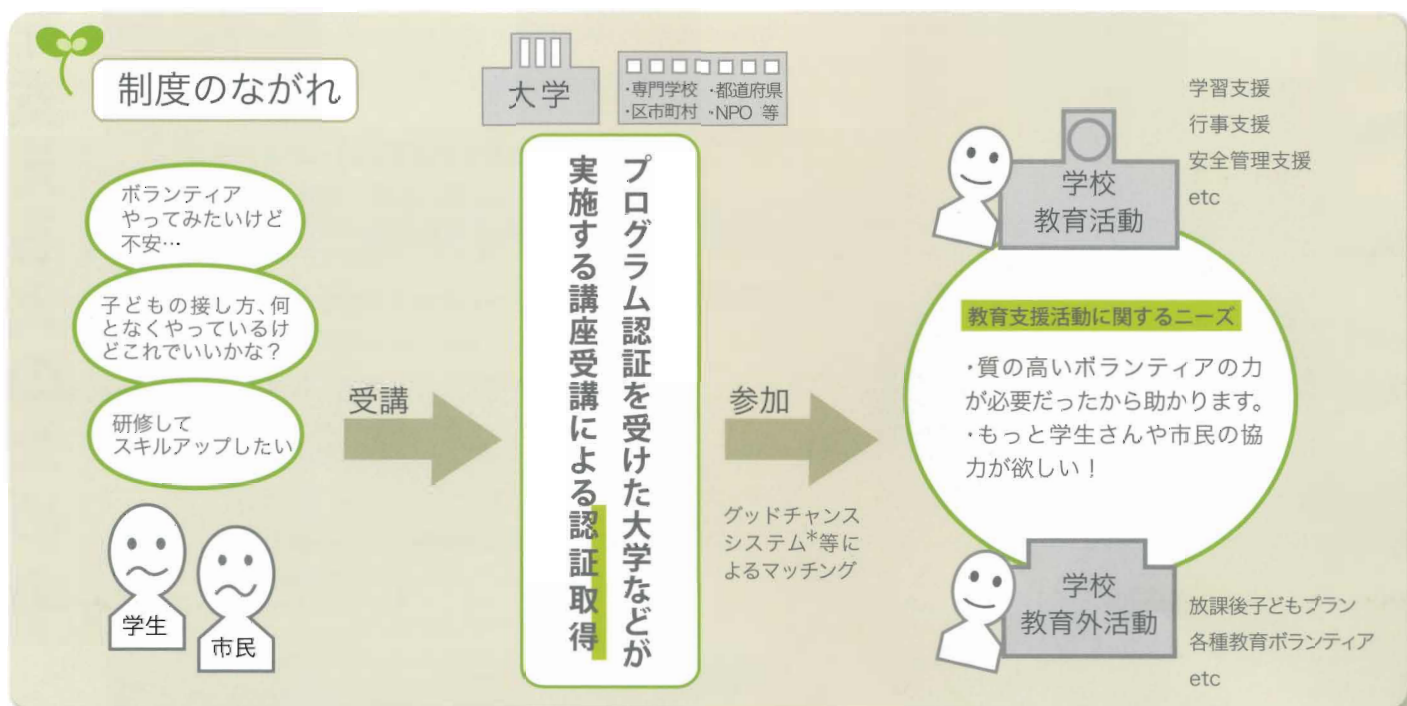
制度のながれ

ボランティアやってみたいけど不安…

子どもの接し方、何となくやっているけどこれでいいかな？

研修してスキルアップしたい

学生

市民

受講

大学

・専門学校 ・都道府県
・区市町村 ・NPO 等

プログラム認証を受けた大学などが実施する講座受講による認証取得

参加

グッドチャンスシステム*等によるマッチング

学校
教育活動

学習支援
行事支援
安全管理支援
etc

教育支援活動に関するニーズ

・質の高いボランティアの力が必要だったから助かります。
・もっと学生さんや市民の協力が欲しい！

学校
教育外活動

放課後子どもプラン
各種教育ボランティア
etc